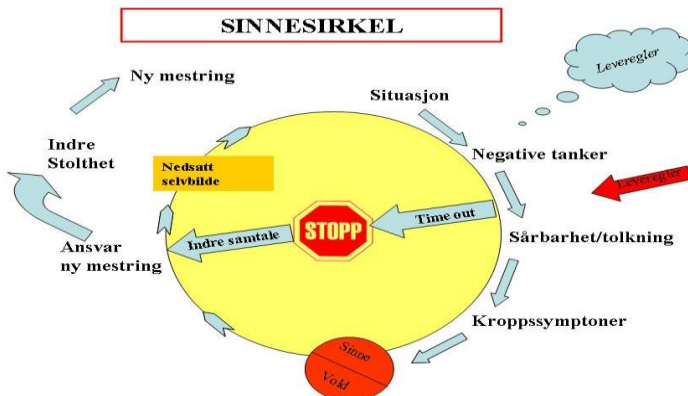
SINNESIRKEL

Ny mestring

Leveregler

Situasjon

Indre Stolthet

Nedsatt selvbilde

Negative tanker

Leveregler

STOPP

Time out

Indre samtale

Sårbarhet/tolkning

Ansvar ny mestring

Kroppssymptoner

Sinne

Vold